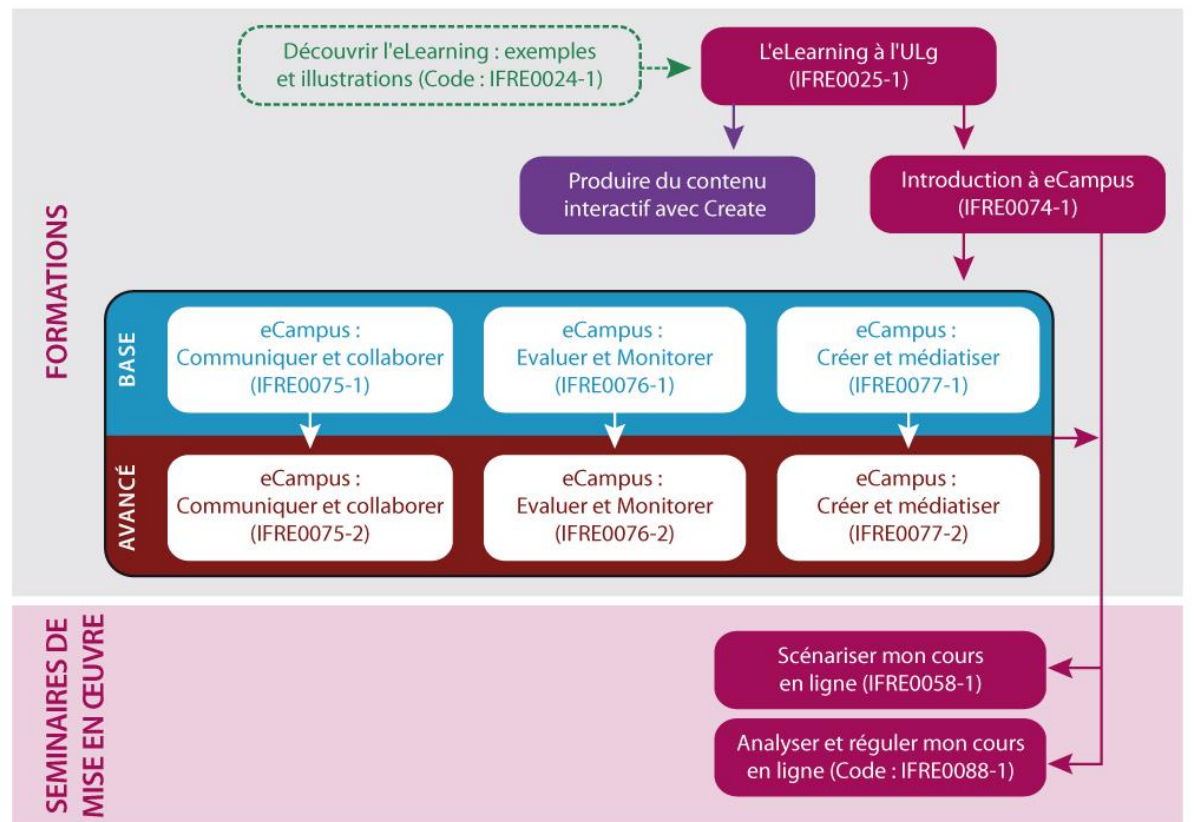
FORMATIONS

Découvrir l'eLearning : exemples et illustrations (Code : IFRE0024-1)

L'eLearning à l'ULg (IFRE0025-1)

Produire du contenu interactif avec Create

Introduction à eCampus (IFRE0074-1)

BASE

eCampus : Communiquer et collaborer (IFRE0075-1)

eCampus : Evaluer et Monitorer (IFRE0076-1)

eCampus : Créer et médiatiser (IFRE0077-1)

AVANCÉ

eCampus : Communiquer et collaborer (IFRE0075-2)

eCampus : Evaluer et Monitorer (IFRE0076-2)

eCampus : Créer et médiatiser (IFRE0077-2)

SEMINAIRES DE MISE EN ŒUVRE

Scénariser mon cours en ligne (IFRE0058-1)

Analyser et réguler mon cours en ligne (Code : IFRE0088-1)